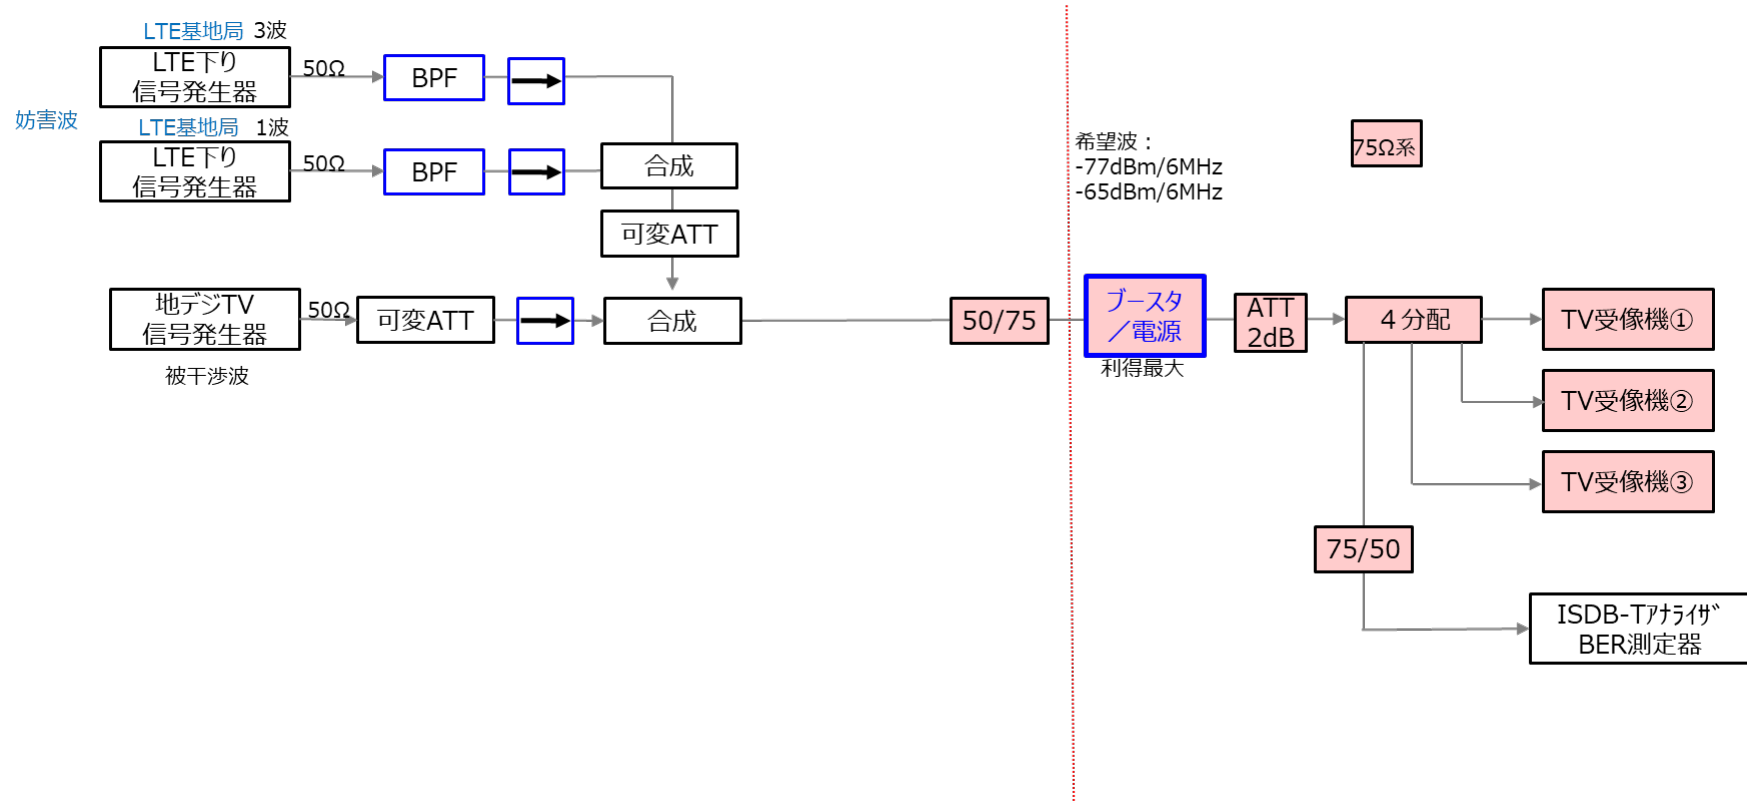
LTE基地局 3波
LTE下り
信号発生器
50Ω
BPF
妨害波
LTE基地局 1波
LTE下り
信号発生器
50Ω
BPF
合成
可変ATT
地デジTV
信号発生器
50Ω
可変ATT
合成
被干渉波
50/75
希望波：
-77dBm/6MHz
-65dBm/6MHz
75Ω系
ブースタ
／電源
利得最大
ATT
2dB
４分配
TV受像機①
TV受像機②
TV受像機③
75/50
ISDB-Tｱﾅﾗｲｻﾞ
BER測定器